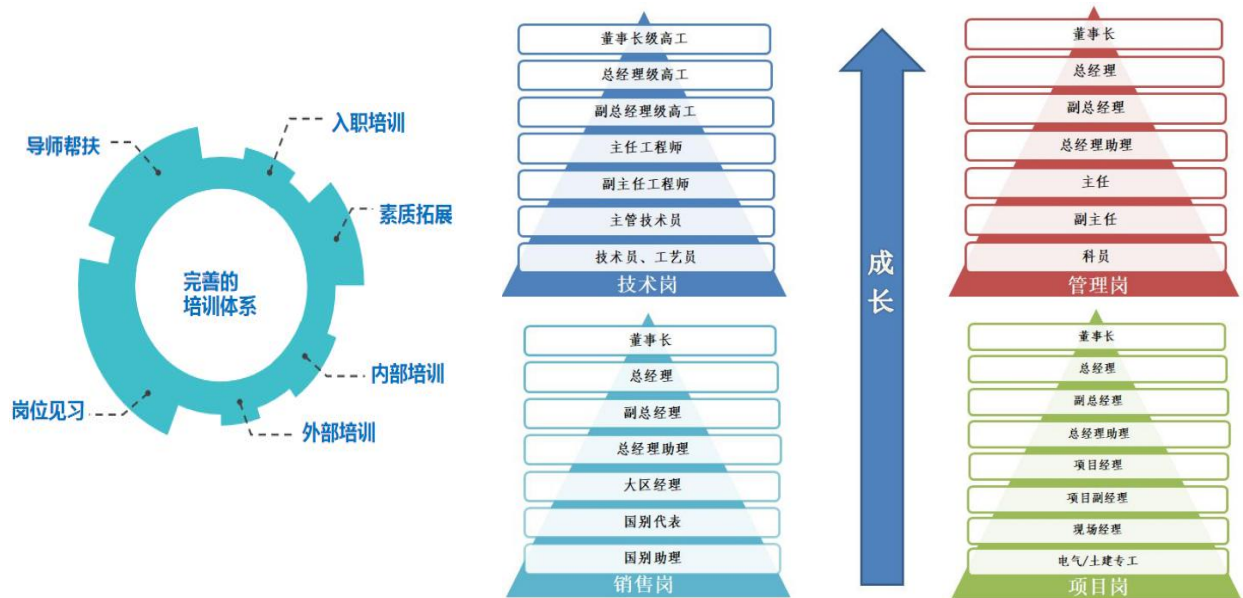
完善的
培训体系

导师帮扶

入职培训

素质拓展

内部培训

岗位见习

外部培训

董事长级高工
总经理级高工
副总经理级高工
主任工程师
副主任工程师
主管技术员
技术员、工艺员
技术岗

董事长
总经理
副总经理
总经理助理
大区经理
国别代表
国别助理
销售岗

成长

董事长
总经理
副总经理
总经理助理
主任
副主任
科员
管理岗

董事长
总经理
副总经理
总经理助理
项目经理
项目副经理
现场经理
电气/土建专工
项目岗